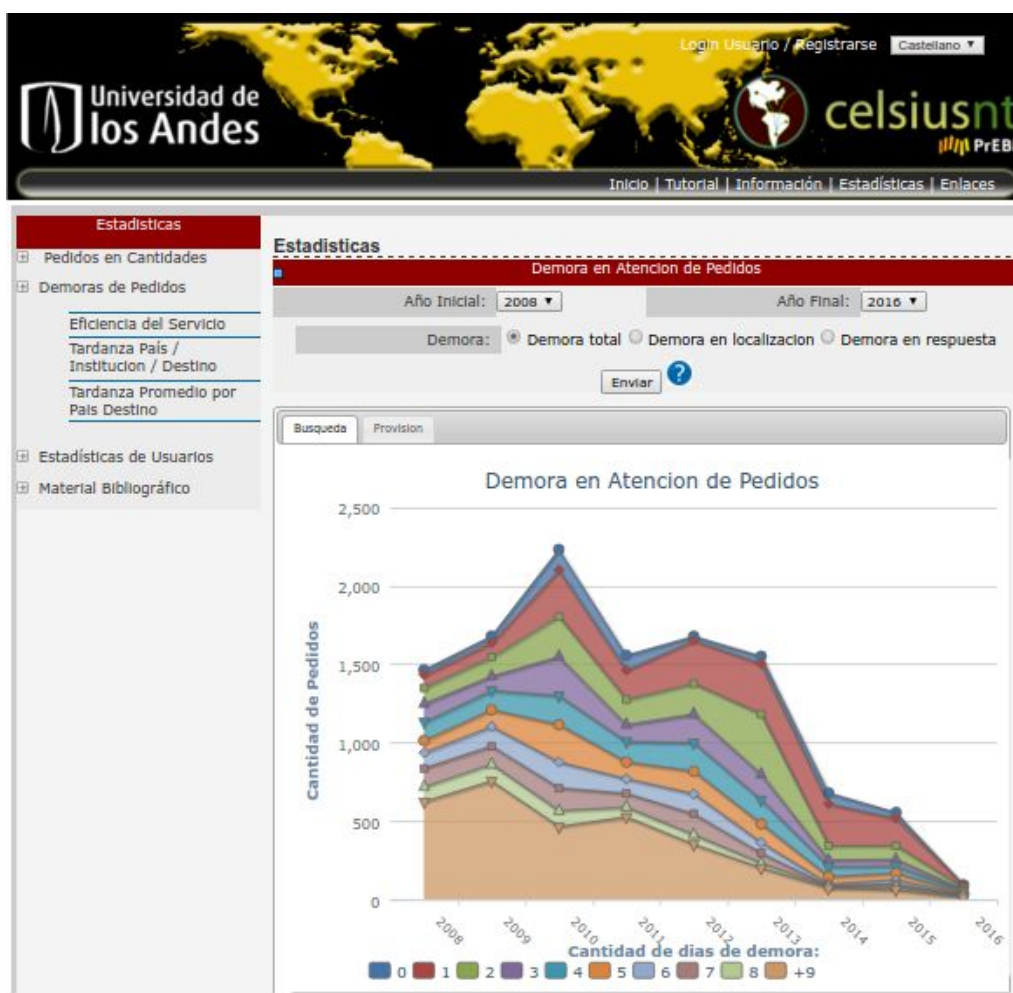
Login Usuario / Registrarse Castellano ▼

Universidad de los Andes

celsiusnt

PrEB

Inicio | Tutorial | Información | Estadísticas | Enlaces

Estadisticas

Pedidos en Cantidades

Demoras de Pedidos

Eficiencia del Servicio

Tardanza País / Institucion / Destino

Tardanza Promedio por Pais Destino

Estadísticas de Usuarios

Material Bibliográfico

Estadisticas

Demora en Atencion de Pedidos

Año Inicial: 2008 ▼

Año Final: 2016 ▼

Demora: Demora total Demora en localizacion Demora en respuesta

Enviar ?

Busqueda Provision

Demora en Atencion de Pedidos

2,500

2,000

1,500

1,000

500

0

Cantidad de Pedidos

2008 2009 2010 2011 2012 2013 2014 2015 2016

Cantidad de dias de demora:

0 1 2 3 4 5 6 7 8 +9